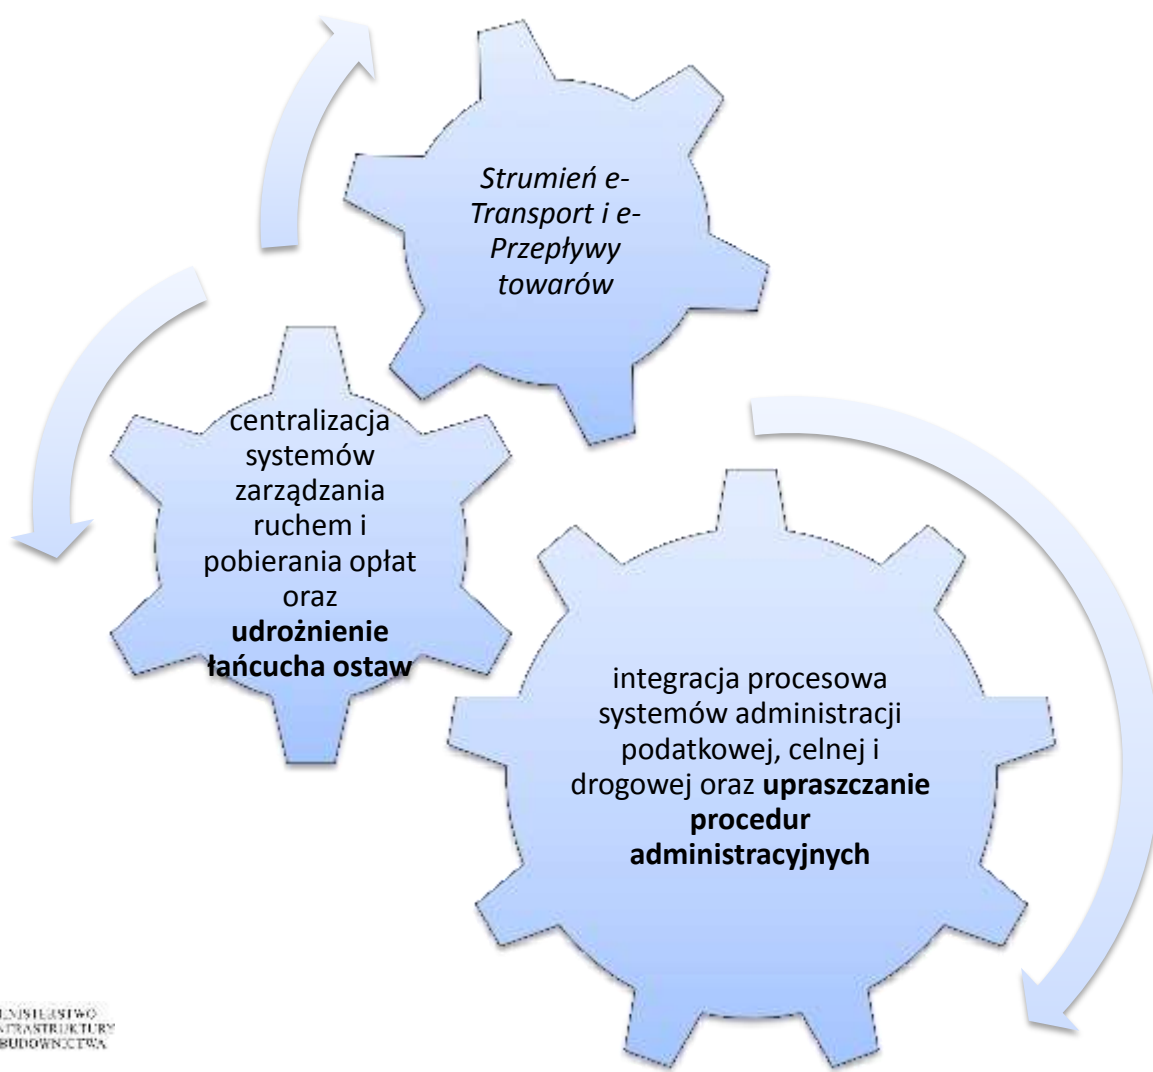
Strumień e-Transport i e-Przepływy towarów

centralizacja systemów zarządzania ruchem i pobierania opłat oraz **udrożnienie łańcucha ostaw**

integracja procesowa systemów administracji podatkowej, celnej i drogowej oraz **upraszczanie procedur administracyjnych**

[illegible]NISTERSTWO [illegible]FRASTRUKTURY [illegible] BUDOWNICTWA